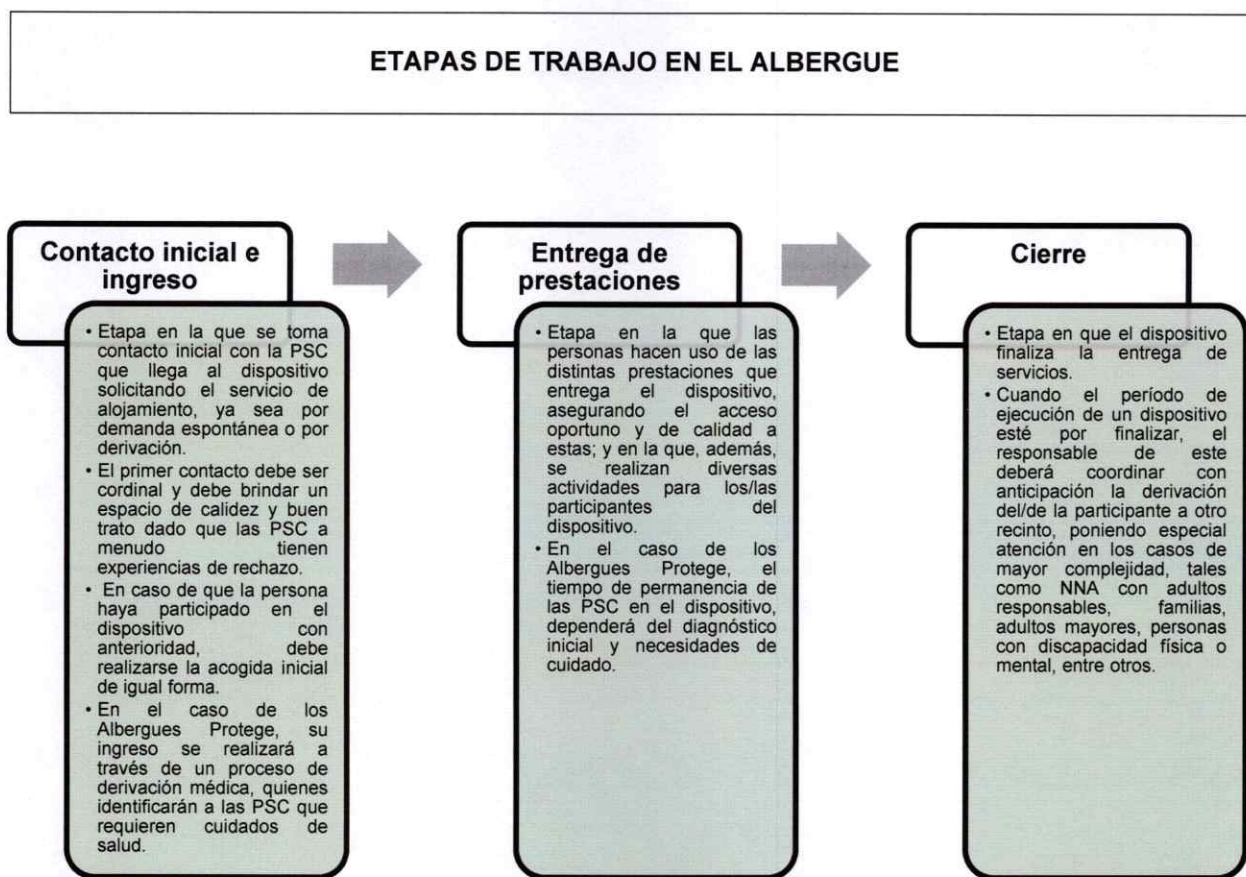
ETAPAS DE TRABAJO EN EL ALBERGUE

Contacto inicial e ingreso

• Etapa en la que se toma contacto inicial con la PSC que llega al dispositivo solicitando el servicio de alojamiento, ya sea por demanda espontánea o por derivación.
• El primer contacto debe ser cordinal y debe brindar un espacio de calidez y buen trato dado que las PSC a menudo tienen experiencias de rechazo.
• En caso de que la persona haya participado en el dispositivo con anterioridad, debe realizarse la acogida inicial de igual forma.
• En el caso de los Albergues Protege, su ingreso se realizará a través de un proceso de derivación médica, quienes identificarán a las PSC que requieren cuidados de salud.

Entrega de prestaciones

• Etapa en la que las personas hacen uso de las distintas prestaciones que entrega el dispositivo, asegurando el acceso oportuno y de calidad a estas; y en la que, además, se realizan diversas actividades para los/las participantes del dispositivo.
• En el caso de los Albergues Protege, el tiempo de permanencia de las PSC en el dispositivo, dependerá del diagnóstico inicial y necesidades de cuidado.

Cierre

• Etapa en que el dispositivo finaliza la entrega de servicios.
• Cuando el período de ejecución de un dispositivo esté por finalizar, el responsable de este deberá coordinar con anticipación la derivación del/de la participante a otro recinto, poniendo especial atención en los casos de mayor complejidad, tales como NNA con adultos responsables, familias, adultos mayores, personas con discapacidad física o mental, entre otros.